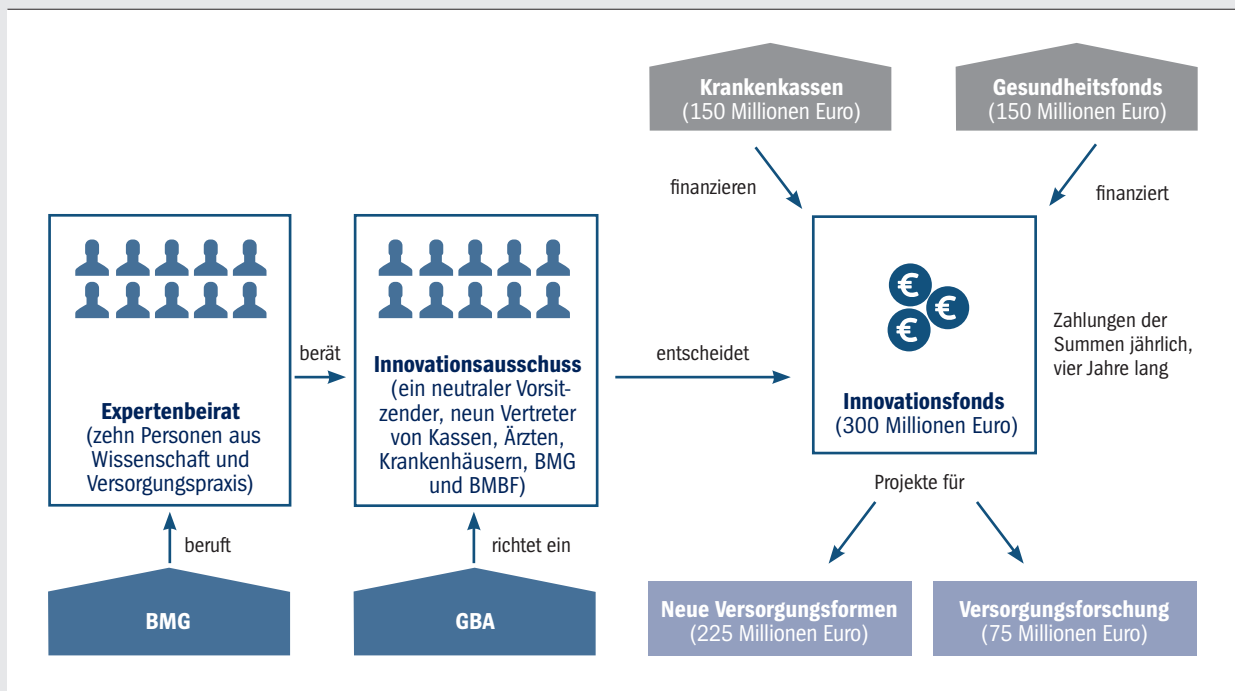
Krankenkassen
(150 Millionen Euro)

Gesundheitsfonds
(150 Millionen Euro)

finanzieren

finanziert

Expertenbeirat
(zehn Personen aus Wissenschaft und Versorgungspraxis)

berät

Innovationsausschuss
(ein neutraler Vorsitzender, neun Vertreter von Kassen, Ärzten, Krankenhäusern, BMG und BMBF)

entscheidet

€ € €

Innovationsfonds
(300 Millionen Euro)

Zahlungen der Summen jährlich, vier Jahre lang

Projekte für

beruft

richtet ein

BMG

GBA

Neue Versorgungsformen
(225 Millionen Euro)

Versorgungsforschung
(75 Millionen Euro)